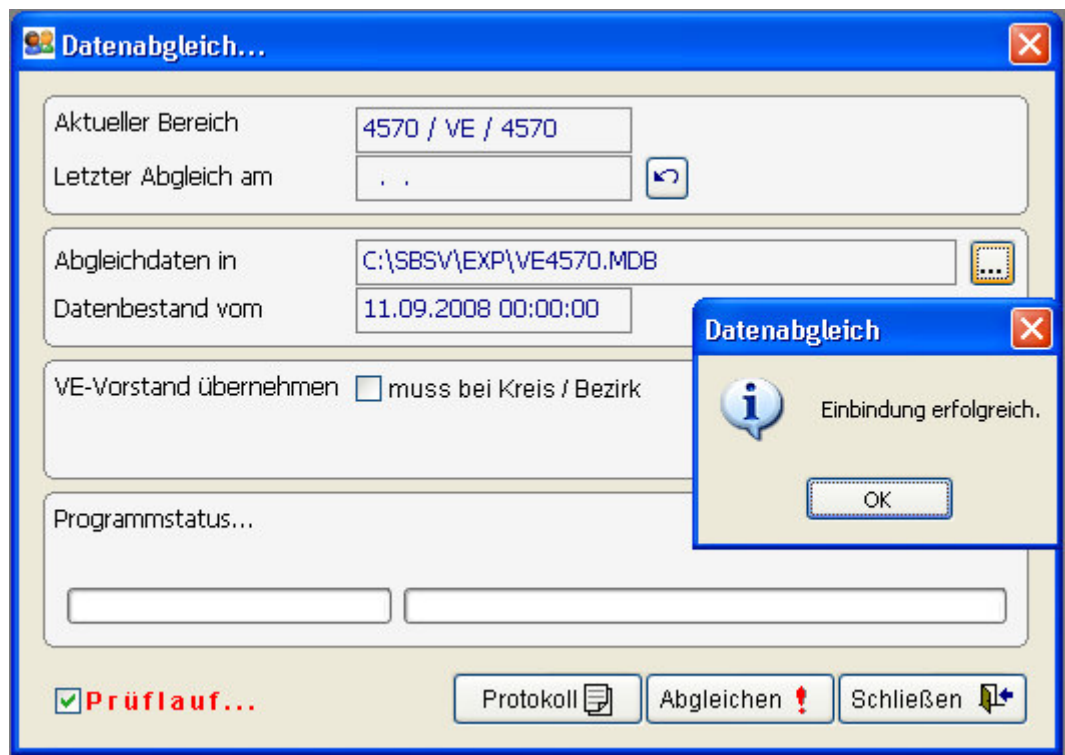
Datenabgleich...

Aktueller Bereich
4570 / VE / 4570
Letzter Abgleich am
. .

Abgleichdaten in
C:\SBSV\EXP\VE4570.MDB
...
Datenbestand vom
11.09.2008 00:00:00

VE-Vorstand übernehmen
muss bei Kreis / Bezirk

Programmstatus...

Prüflauf...
Protokoll
Abgleichen
Schließen

Datenabgleich
Einbindung erfolgreich.
OK